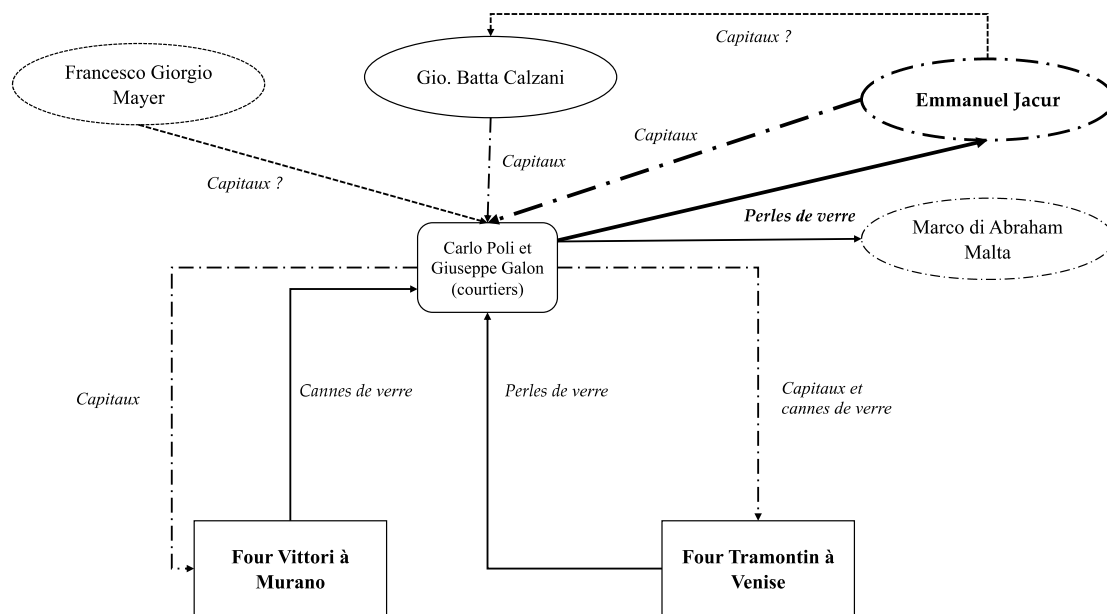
Capitaux ?

Francesco Giorgio Mayer

Gio. Batta Calzani

Emmanuel Jacur

Capitaux

Capitaux

Capitaux ?

Perles de verre

Carlo Poli et Giuseppe Galon (courtiers)

Marco di Abraham Malta

Capitaux

Cannes de verre

Perles de verre

Capitaux et cannes de verre

Four Vittori à Murano

Four Tramontin à Venise